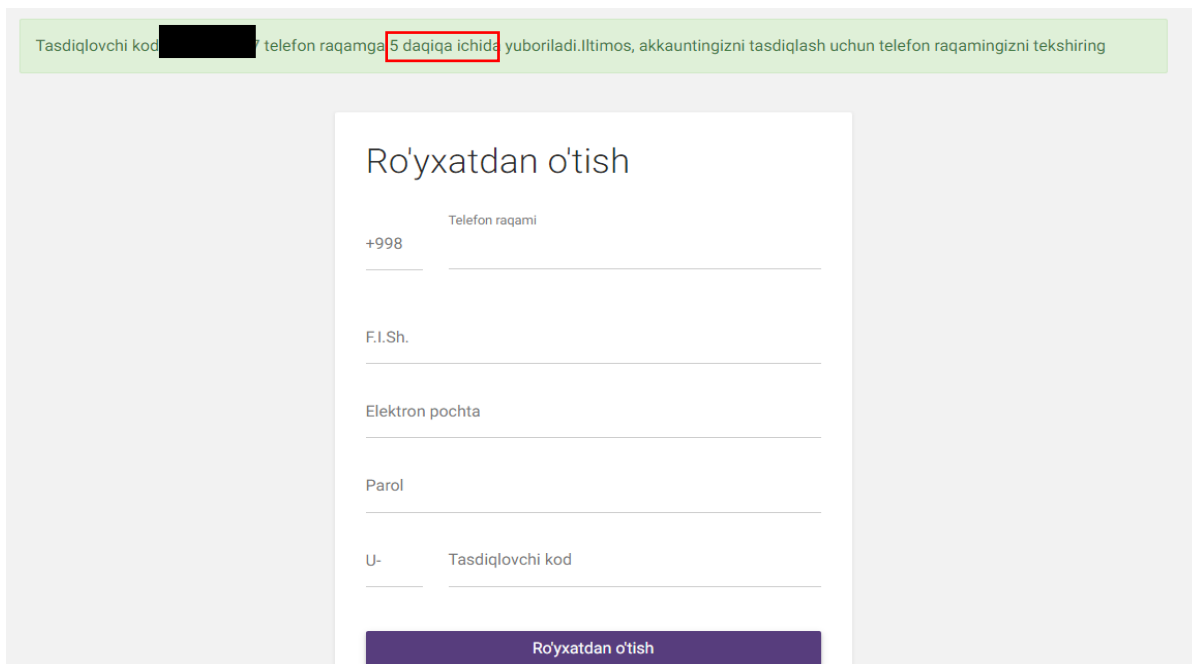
Tasdiqlovchi kod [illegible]7 telefon raqamga 5 daqiqa ichida yuboriladi.Iltimos, akkauntingizni tasdiqlash uchun telefon raqamingizni tekshiring

Ro'yxatdan o'tish

+998

Telefon raqami

F.I.Sh.

Elektron pochta

Parol

U-

Tasdiqlovchi kod

Ro'yxatdan o'tish